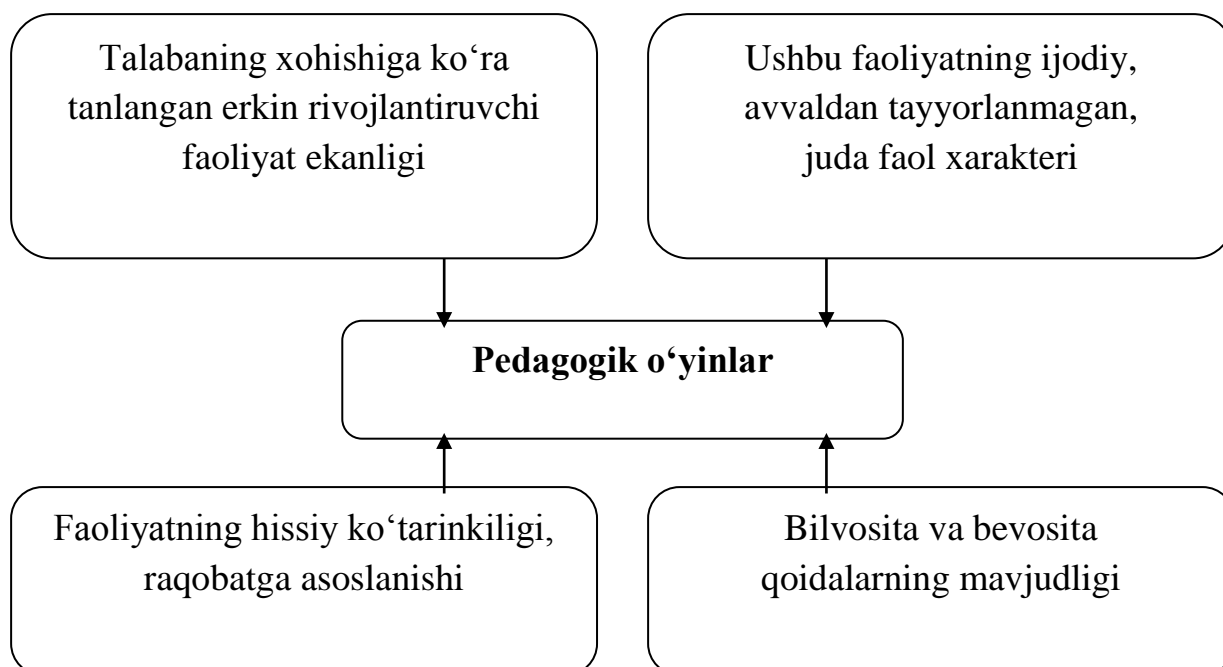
Talabaning xohishiga ko‘ra tanlangan erkin rivojlantiruvchi faoliyat ekanligi

Ushbu faoliyatning ijodiy, avvaldan tayyorlanmagan, juda faol xarakteri

**Pedagogik o‘yinlar**

Faoliyatning hissiy ko‘tarinkiligi, raqobatga asoslanishi

Bilvosita va bevosita qoidalarning mavjudligi